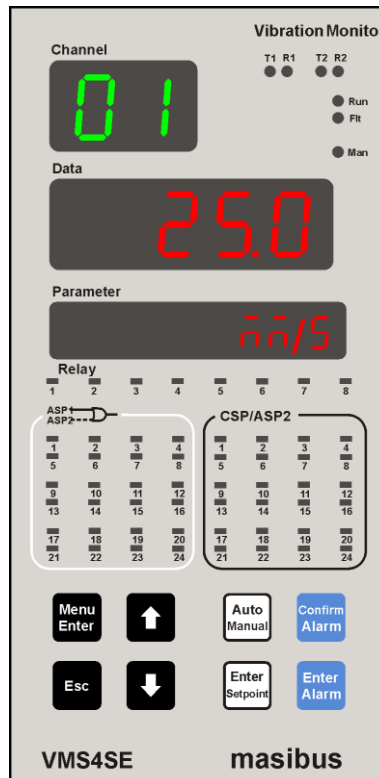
Vibration Monito
Channel
T1 R1 T2 R2
01
Run
Flt
Man
Data
25.0
Parameter
mm/S
Relay
1 2 3 4 5 6 7 8
ASP1
ASP2
1 2 3 4
5 6 7 8
9 10 11 12
13 14 15 16
17 18 19 20
21 22 23 24
CSP/ASP2
1 2 3 4
5 6 7 8
9 10 11 12
13 14 15 16
17 18 19 20
21 22 23 24
Menu Enter
Auto Manual
Confirm Alarm
Esc
Enter Setpoint
Enter Alarm
VMS4SE
masibus